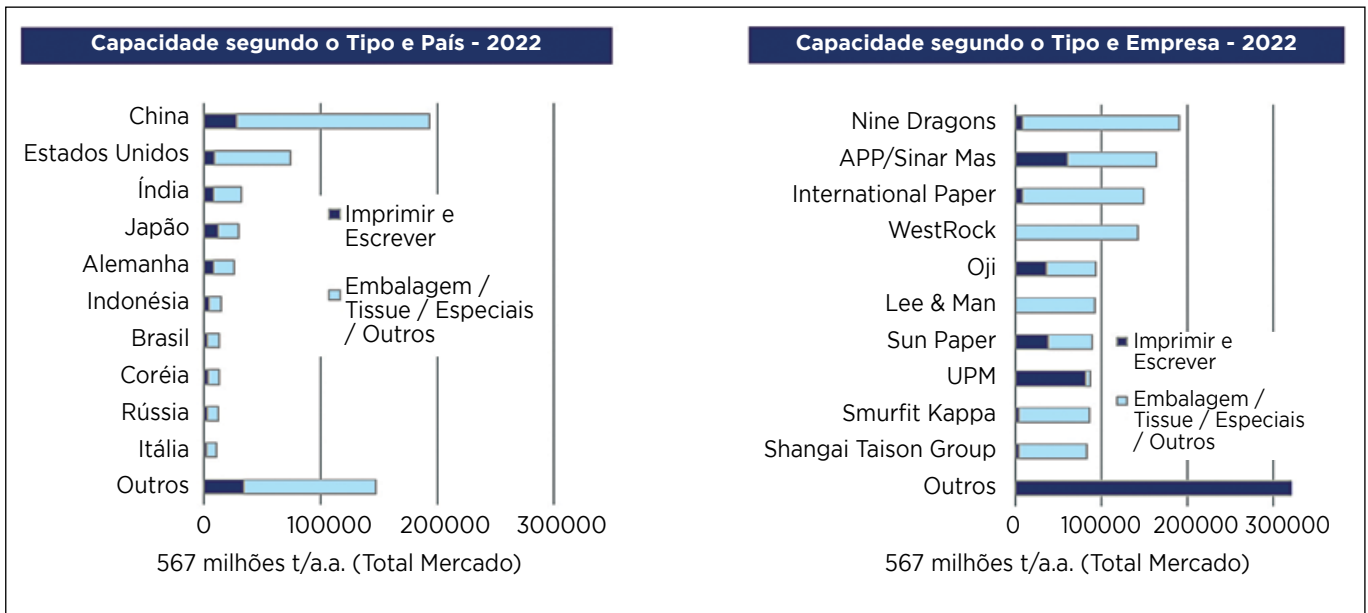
Capacidade segundo o Tipo e País - 2022

China
Estados Unidos
Índia
Japão
Alemanha
Indonésia
Brasil
Coréia
Rússia
Itália
Outros

Imprimir e Escrever

Embalagem / Tissue / Especiais / Outros

0 100000 200000 300000

567 milhões t/a.a. (Total Mercado)

Capacidade segundo o Tipo e Empresa - 2022

Nine Dragons
APP/Sinar Mas
International Paper
WestRock
Oji
Lee & Man
Sun Paper
UPM
Smurfit Kappa
Shangai Taison Group
Outros

Imprimir e Escrever

Embalagem / Tissue / Especiais / Outros

0 100000 200000 300000

567 milhões t/a.a. (Total Mercado)